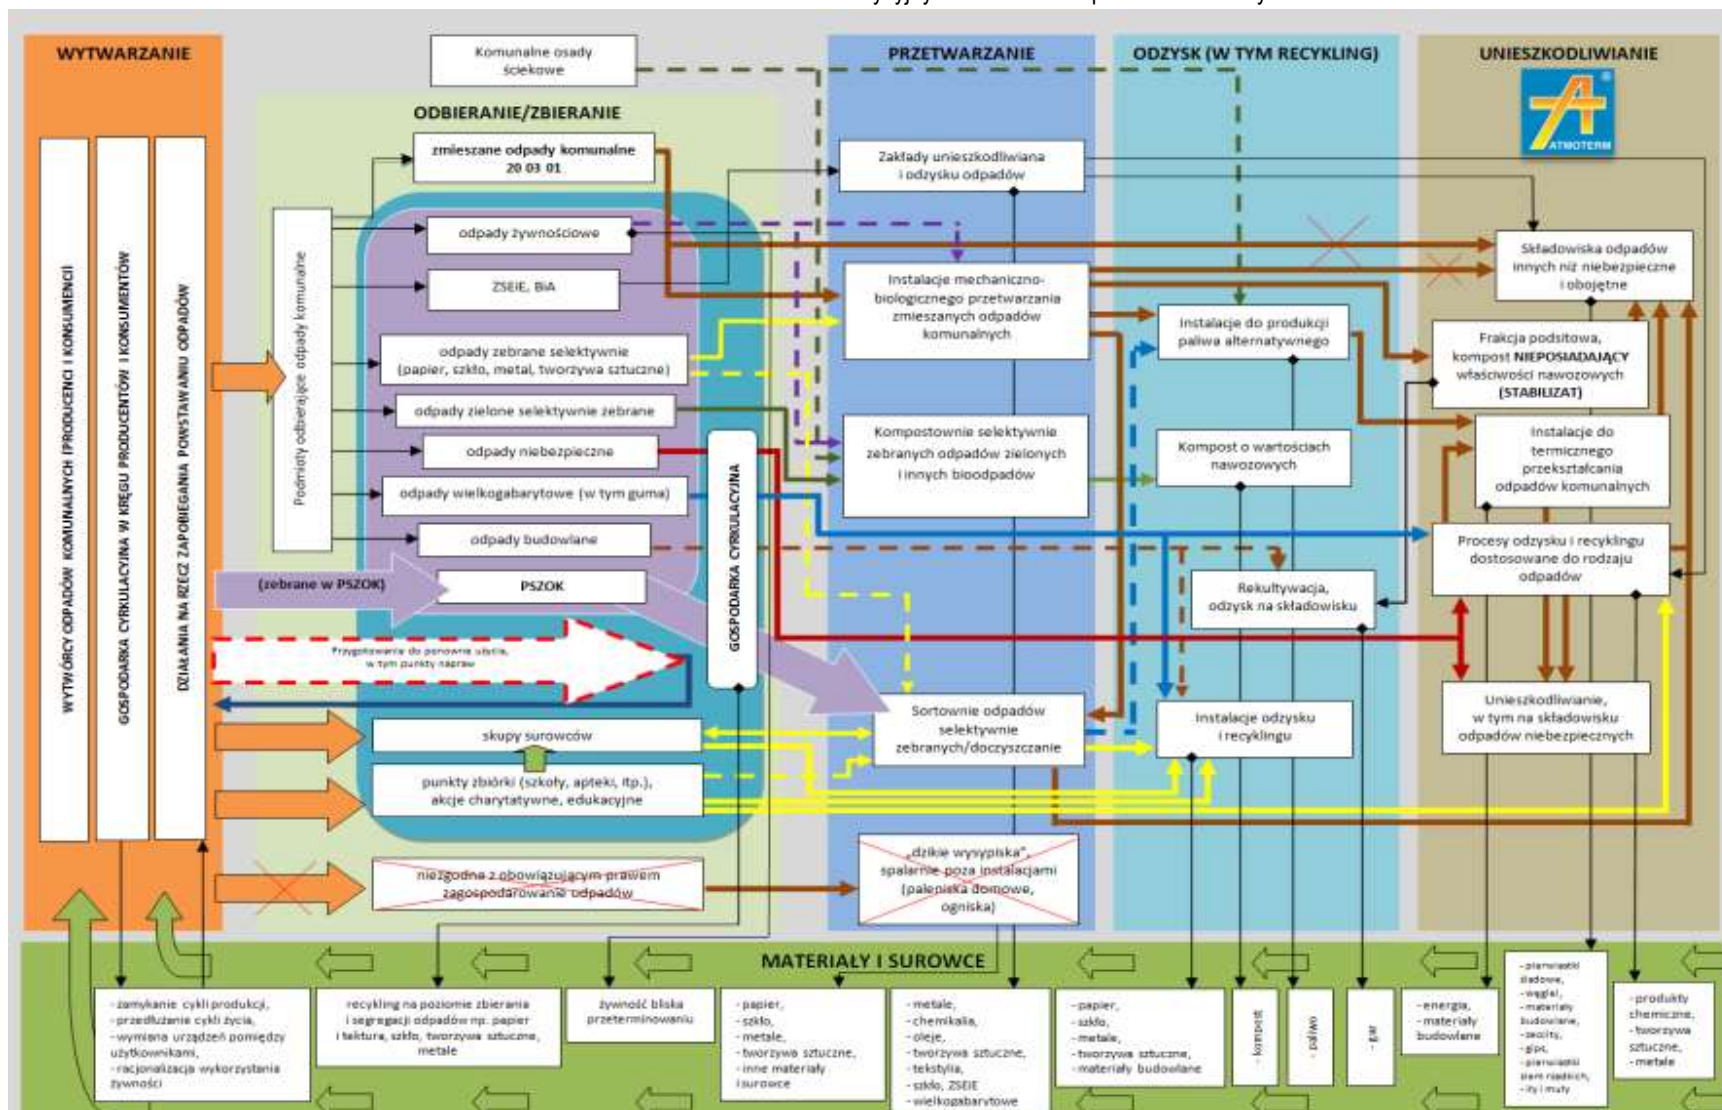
WYTWARZANIE

Komunalne osady ściekowe

PRZETWARZANIE

ODZYSK (W TYM RECYKLING)

UNIESZKODLIWIANIE

ATMOTERM

ODBIERANIE/ZBIERANIE

WYTWÓRCY ODPADÓW KOMUNALNYCH (PRODUCENCI I KONSUMENCI)

GOSPODARKA CYRKULACYJNA W KRĘGU PRODUCENTÓW I KONSUMENTÓW

DZIAŁANIA NA RZECZ ZAPOBIEGANIA POWSTAWANIU ODPADÓW

Podmioty odbierające odpady komunalne

zmieszane odpady komunalne 20 03 01

odpady żywnościowe

ZSEIE, BiA

odpady zebrane selektywnie (papier, szkło, metal, tworzywa sztuczne)

odpady zielone selektywnie zebrane

odpady niebezpieczne

odpady wielkogabarytowe (w tym guma)

odpady budowlane

(zebrane w PSZOK)

PSZOK

GOSPODARKA CYRKULACYJNA

Przygotowanie do ponownego użycia, w tym punkty napraw

skupy surowców

punkty zbiórki (szkoły, apteki, itp.), akcje charytatywne, edukacyjne

niezgodne z obowiązującym prawem zagospodarowanie odpadów

Zakłady unieszkodliwiania i odzysku odpadów

Instalacje mechaniczno-biologicznego przetwarzania zmieszanych odpadów komunalnych

Kompostownie selektywnie zebranych odpadów zielonych i innych bioodpadów

Sortownie odpadów selektywnie zebranych/doczyszczanie

„dzikie wysypiska", spalanie poza instalacjami (paleniska domowe, ogniska)

Instalacje do produkcji paliwa alternatywnego

Kompost o wartościach nawozowych

Rekultywacja, odzysk na składowisku

Instalacje odzysku i recyklingu

Składowiska odpadów innych niż niebezpieczne i obojętne

Frakcja podsitowa, kompost NIEPOSIADAJĄCY właściwości nawozowych (STABILIZAT)

Instalacje do termicznego przekształcania odpadów komunalnych

Procesy odzysku i recyklingu dostosowane do rodzaju odpadów

Unieszkodliwianie, w tym na składowisku odpadów niebezpiecznych

MATERIAŁY I SUROWCE

-zamykanie cykli produkcji, -przedłużanie cykli życia, -wymiana urządzeń pomiędzy użytkownikami, -racjonalizacja wykorzystania żywności

recykling na poziomie zbierania i segregacji odpadów np. papier i tektura, szkło, tworzywa sztuczne, metale

żywność bliska przeterminowaniu

-papier, -szkło, -metale, -tworzywa sztuczne, -inne materiały i surowce

-metale, -chemikalia, -oleje, -tworzywa sztuczne, -tekstylia, -szkło, ZSEIE -wielkogabarytowe

-papier, -szkło, -metale, -tworzywa sztuczne, -materiały budowlane

- kompost

- paliwo

- gaz

-energia, -materiały budowlane

-pierwiastki śladowe, -węgiel, -materiały budowlane, -zeolity, -gips, -pierwiastki ziem rzadkich, -iły i muły

-produkty chemiczne, -tworzywa sztuczne, -metale